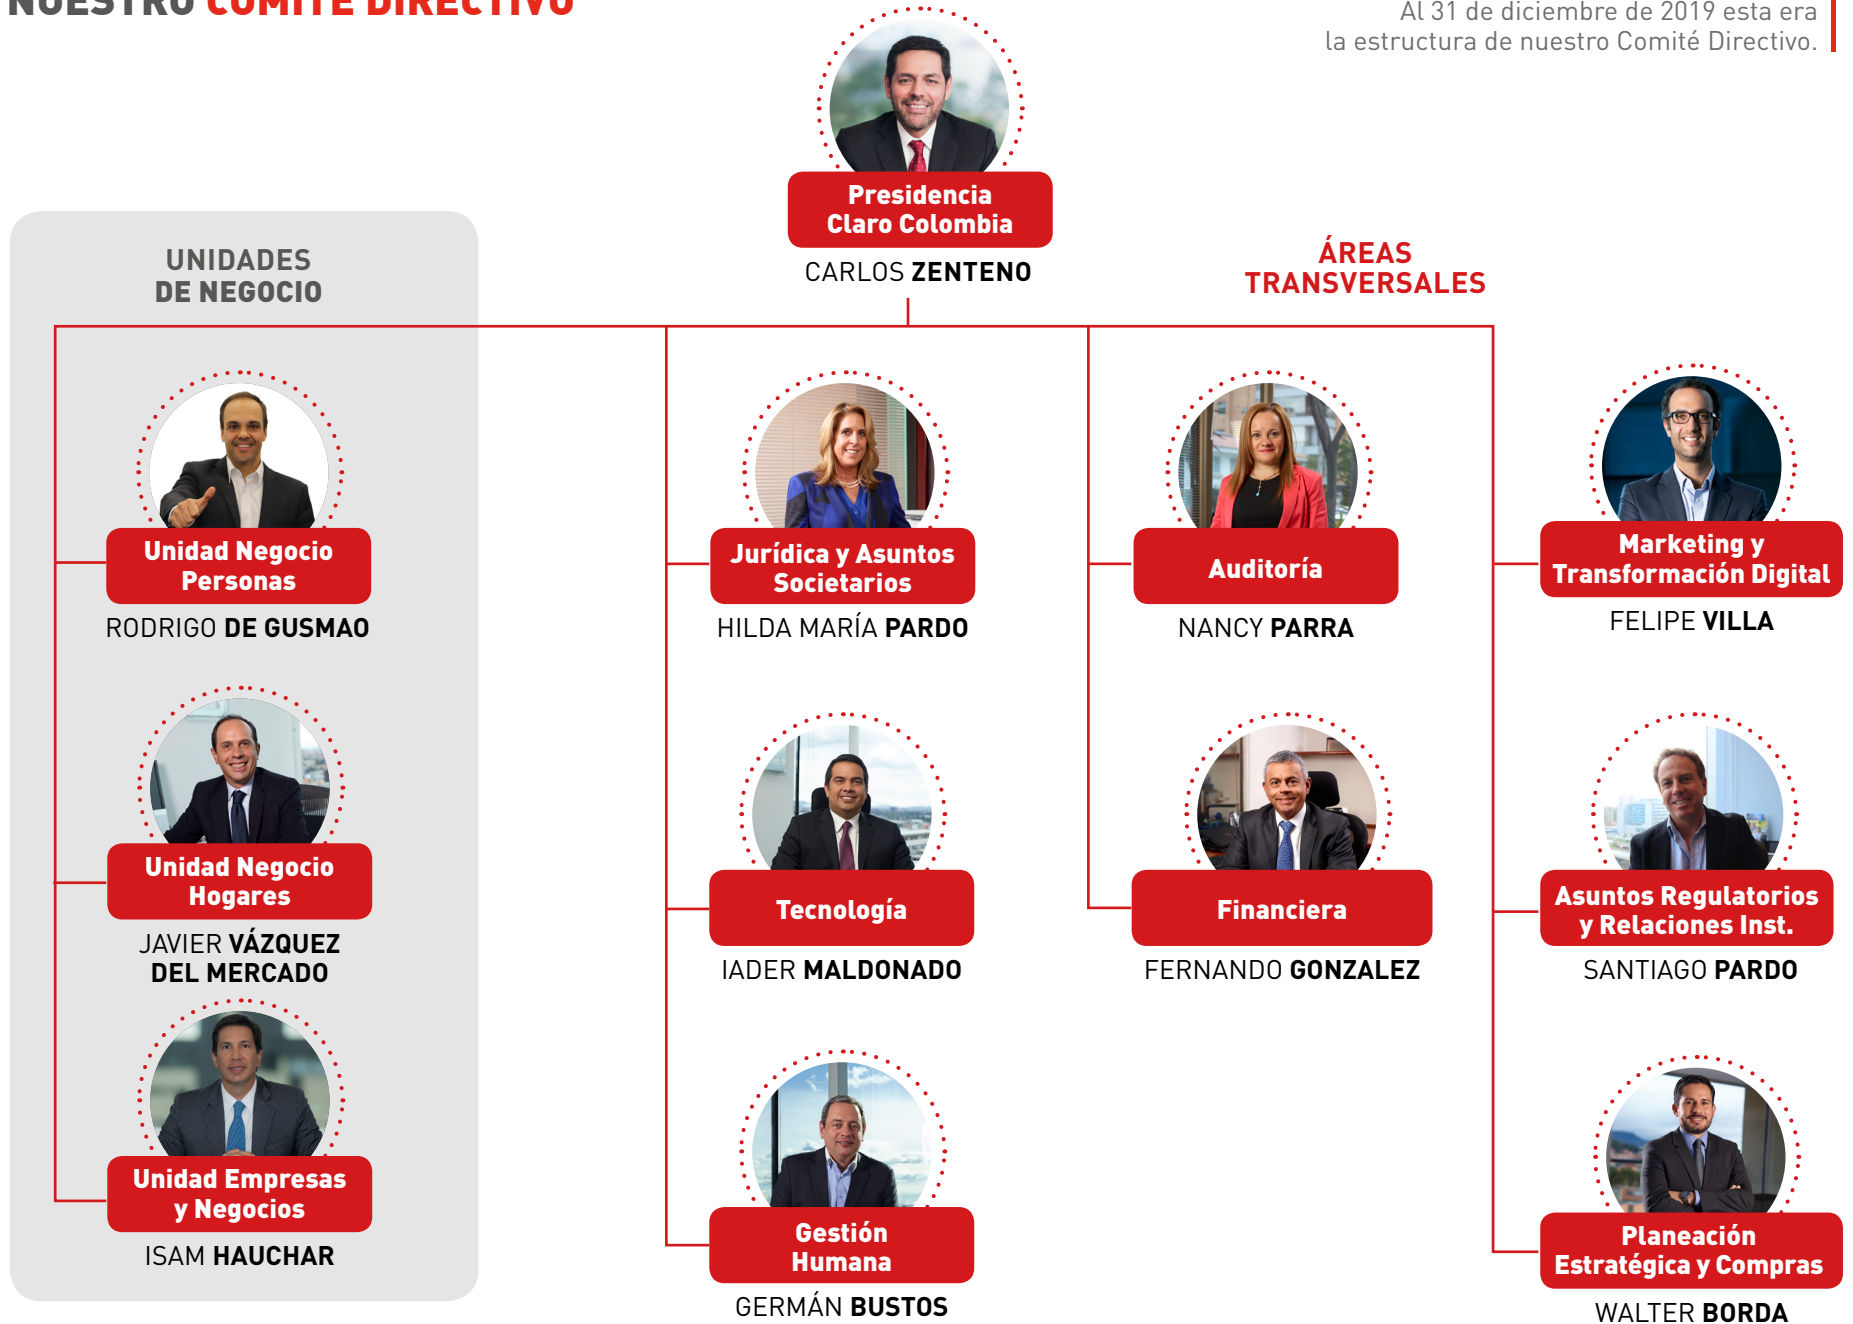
NUESTRO COMITÉ DIRECTIVO

Al 31 de diciembre de 2019 esta era la estructura de nuestro Comité Directivo.

Presidencia Claro Colombia
CARLOS ZENTENO

UNIDADES DE NEGOCIO

ÁREAS TRANSVERSALES

Unidad Negocio Personas
RODRIGO DE GUSMAO

Jurídica y Asuntos Societarios
HILDA MARÍA PARDO

Auditoría
NANCY PARRA

Marketing y Transformación Digital
FELIPE VILLA

Unidad Negocio Hogares
JAVIER VÁZQUEZ DEL MERCADO

Tecnología
IADER MALDONADO

Financiera
FERNANDO GONZALEZ

Asuntos Regulatorios y Relaciones Inst.
SANTIAGO PARDO

Unidad Empresas y Negocios
ISAM HAUCHAR

Gestión Humana
GERMÁN BUSTOS

Planeación Estratégica y Compras
WALTER BORDA